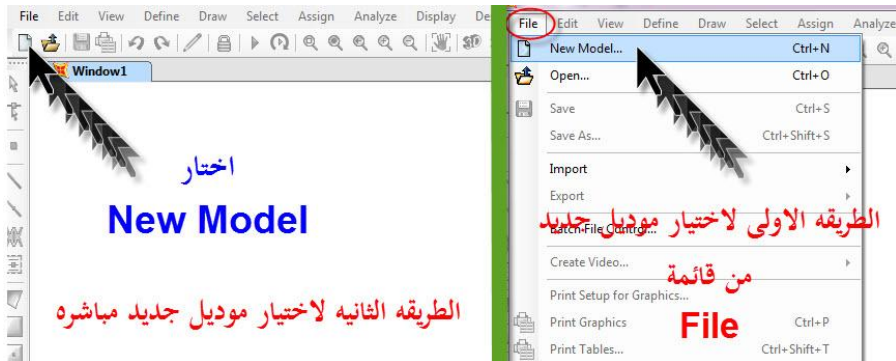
File Edit View Define Draw Select Assign Analyze Display De

Window1

اختار

New Model

الطريقه الثانيه لاختيار موديل جديد مباشره

File Edit View Define Draw Select Assign Analyze

New Model... Ctrl+N

Open... Ctrl+O

Save Ctrl+S

Save As... Ctrl+Shift+S

Import

Export

Batch File Control...

Create Video...

Print Setup for Graphics...

Print Graphics Ctrl+P

Print Tables... Ctrl+Shift+T

الطريقه الاولى لاختيار موديل جديد

من قائمة

File